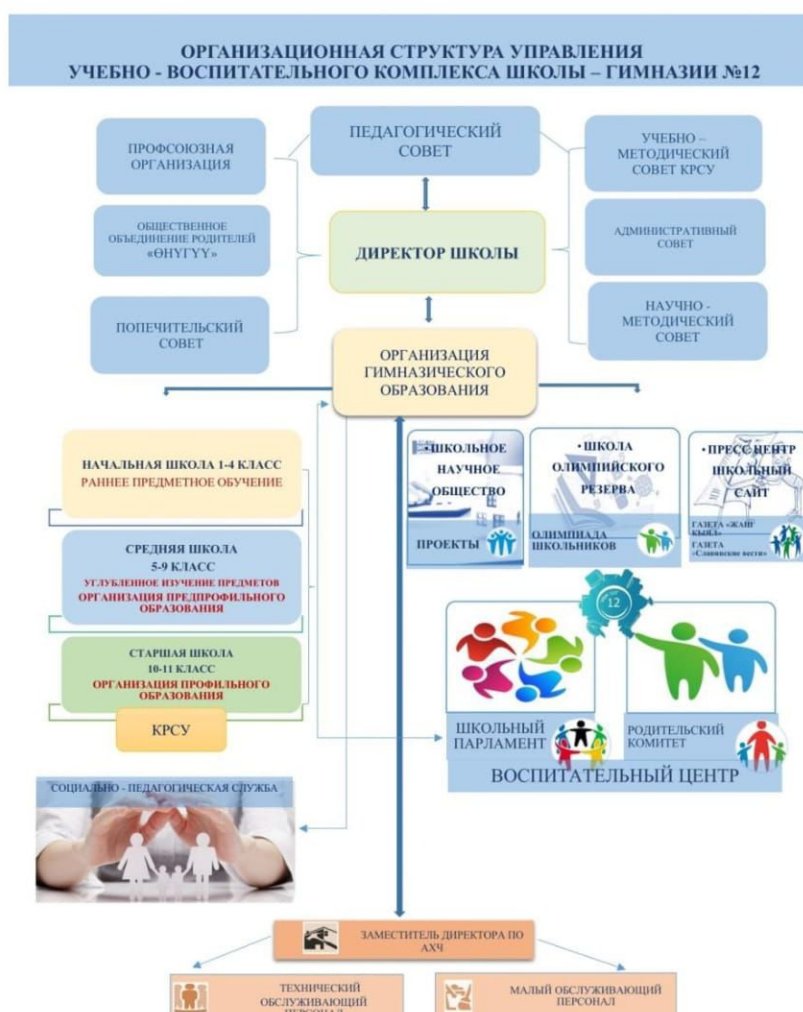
ОРГАНИЗАЦИОННАЯ СТРУКТУРА УПРАВЛЕНИЯ
УЧЕБНО - ВОСПИТАТЕЛЬНОГО КОМПЛЕКСА ШКОЛЫ – ГИМНАЗИИ №12

ПРОФСОЮЗНАЯ ОРГАНИЗАЦИЯ

ОБЩЕСТВЕННОЕ ОБЪЕДИНЕНИЕ РОДИТЕЛЕЙ «ӨНҮГҮҮ»

ПОПЕЧИТЕЛЬСКИЙ СОВЕТ

ПЕДАГОГИЧЕСКИЙ СОВЕТ

ДИРЕКТОР ШКОЛЫ

ОРГАНИЗАЦИЯ ГИМНАЗИЧЕСКОГО ОБРАЗОВАНИЯ

УЧЕБНО – МЕТОДИЧЕСКИЙ СОВЕТ КРСУ

АДМИНИСТРАТИВНЫЙ СОВЕТ

НАУЧНО - МЕТОДИЧЕСКИЙ СОВЕТ

НАЧАЛЬНАЯ ШКОЛА 1-4 КЛАСС
РАННЕЕ ПРЕДМЕТНОЕ ОБУЧЕНИЕ

СРЕДНЯЯ ШКОЛА
5-9 КЛАСС
УГЛУБЛЕННОЕ ИЗУЧЕНИЕ ПРЕДМЕТОВ
ОРГАНИЗАЦИЯ ПРЕДПРОФИЛЬНОГО ОБРАЗОВАНИЯ

СТАРШАЯ ШКОЛА
10-11 КЛАСС
ОРГАНИЗАЦИЯ ПРОФИЛЬНОГО ОБРАЗОВАНИЯ

КРСУ

• ШКОЛЬНОЕ НАУЧНОЕ ОБЩЕСТВО
ПРОЕКТЫ

• ШКОЛА ОЛИМПИЙСКОГО РЕЗЕРВА
ОЛИМПИАДА ШКОЛЬНИКОВ

• ПРЕСС ЦЕНТР ШКОЛЬНЫЙ САЙТ
ГАЗЕТА «ЖАШ КЫЯЛ»
ГАЗЕТА «Славянские вести»

12

ШКОЛЬНЫЙ ПАРЛАМЕНТ

РОДИТЕЛЬСКИЙ КОМИТЕТ

ВОСПИТАТЕЛЬНЫЙ ЦЕНТР

СОЦИАЛЬНО - ПЕДАГОГИЧЕСКАЯ СЛУЖБА

ЗАМЕСТИТЕЛЬ ДИРЕКТОРА ПО АХЧ

ТЕХНИЧЕСКИЙ ОБСЛУЖИВАЮЩИЙ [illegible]

МАЛЫЙ ОБСЛУЖИВАЮЩИЙ ПЕРСОНАЛ